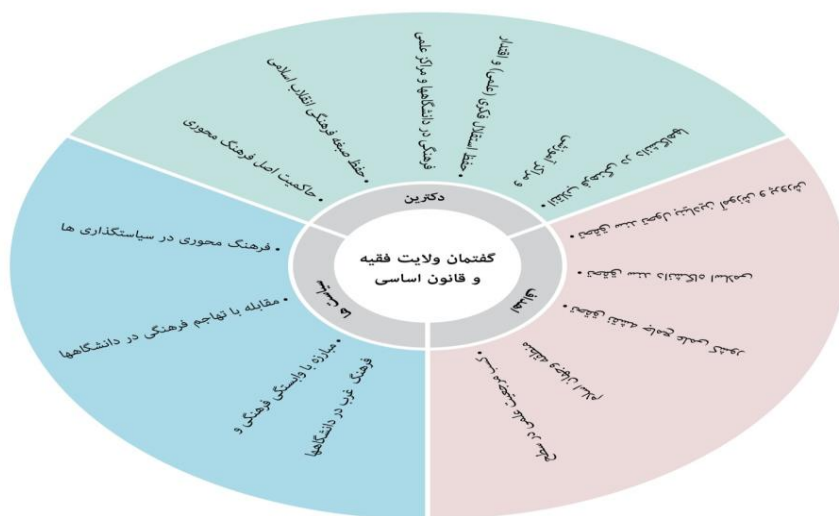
گفتمان ولایت فقیه و قانون اساسی

دکترین

• حاکمیت اصل فرهنگ محوری
• حفظ صبغه فرهنگی انقلاب اسلامی
• فرهنگی در دانشگاهها و مراکز علمی
• حفظ استقلال فکری علمی و اقتدار
• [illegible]
• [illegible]

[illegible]

• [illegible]
• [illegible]
• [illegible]
• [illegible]
• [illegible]

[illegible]

• فرهنگ محوری در سیاستگذاری ها
• مقابله با تهاجم فرهنگی در دانشگاهها
• مبارزه با وابستگی فرهنگی و فرهنگ غرب در دانشگاهها